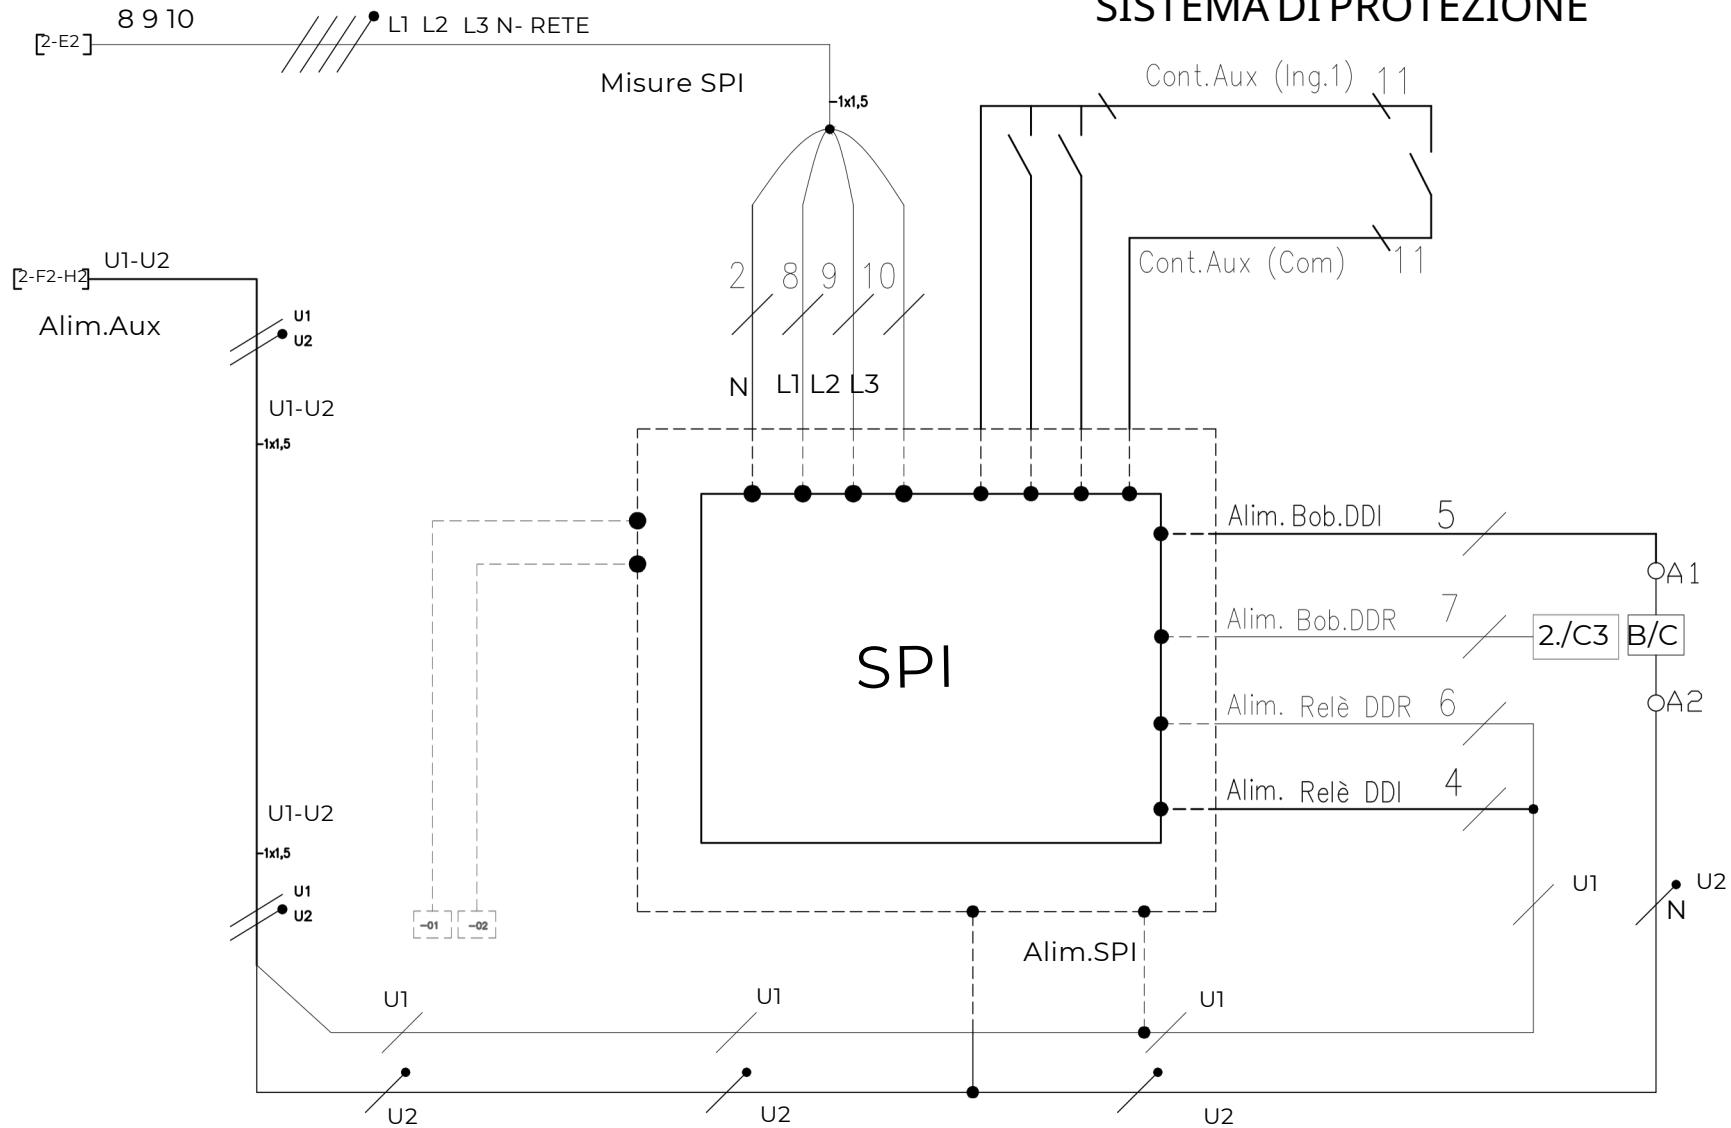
SISTEMA DI PROTEZIONE

2-E2
8 9 10
L1 L2 L3 N- RETE
Misure SPI
1x1,5
Cont.Aux (Ing.1) 11
Cont.Aux (Com) 11
2-F2-H2
U1-U2
Alim.Aux
U1
U2
2 8 9 10
N L1 L2 L3
U1-U2
1x1,5
Alim. Bob.DDI 5
A1
Alim. Bob.DDR 7
2./C3 B/C
SPI
Alim. Relè DDR 6
A2
Alim. Relè DDI 4
U1-U2
1x1,5
U1
U2
U1
U2
N
-01 -02
Alim.SPI
U1
U1
U1
U2
U2
U2